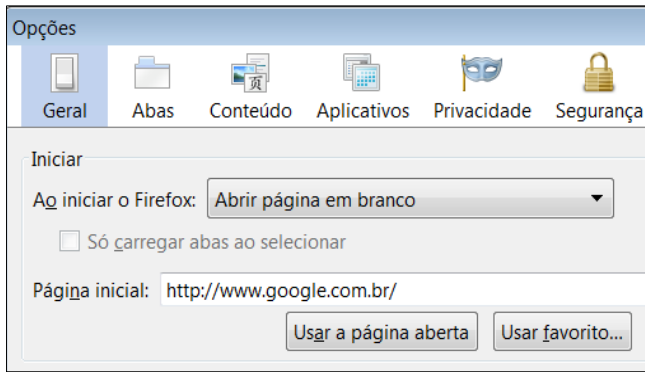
Opções

Geral Abas Conteúdo Aplicativos Privacidade Segurança

Iniciar

Ao iniciar o Firefox: Abrir página em branco

Só carregar abas ao selecionar

Página inicial: http://www.google.com.br/

Usar a página aberta Usar favorito...